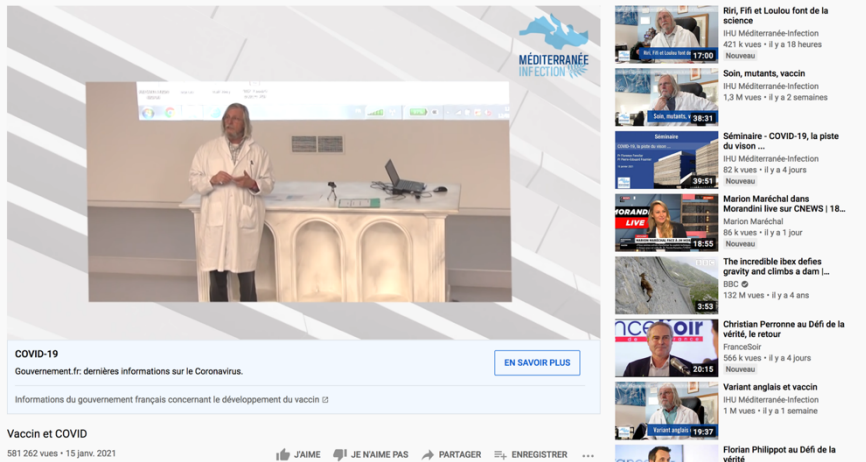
MÉDITERRANÉE INFECTION

COVID-19

Gouvernement.fr: dernières informations sur le Coronavirus.

EN SAVOIR PLUS

Informations du gouvernement français concernant le développement du vaccin

Vaccin et COVID

581 262 vues • 15 janv. 2021

J'AIME

JE N'AIME PAS

PARTAGER

ENREGISTRER

...

Riri, Fifi et Loulou font de la

17:00

Riri, Fifi et Loulou font de la science

IHU Méditerranée-Infection

421 k vues • il y a 18 heures

Nouveau

Soin, mutants, ...

38:31

Soin, mutants, vaccin

IHU Méditerranée-Infection

1,3 M vues • il y a 2 semaines

Séminaire

39:51

Séminaire - COVID-19, la piste du vison ...

IHU Méditerranée-Infection

82 k vues • il y a 4 jours

Nouveau

MORANDINI LIVE

18:55

Marion Maréchal dans Morandini live sur CNEWS | 18...

Marion Maréchal

86 k vues • il y a 1 jour

Nouveau

3:53

The incredible ibex defies gravity and climbs a dam |...

BBC

132 M vues • il y a 4 ans

FranceSoir

20:15

Christian Perronne au Défi de la vérité, le retour

FranceSoir

566 k vues • il y a 4 jours

Nouveau

Variant anglais ...

19:37

Variant anglais et vaccin

IHU Méditerranée-Infection

1 M vues • il y a 1 semaine

Florian Philippot au Défi de la vérité